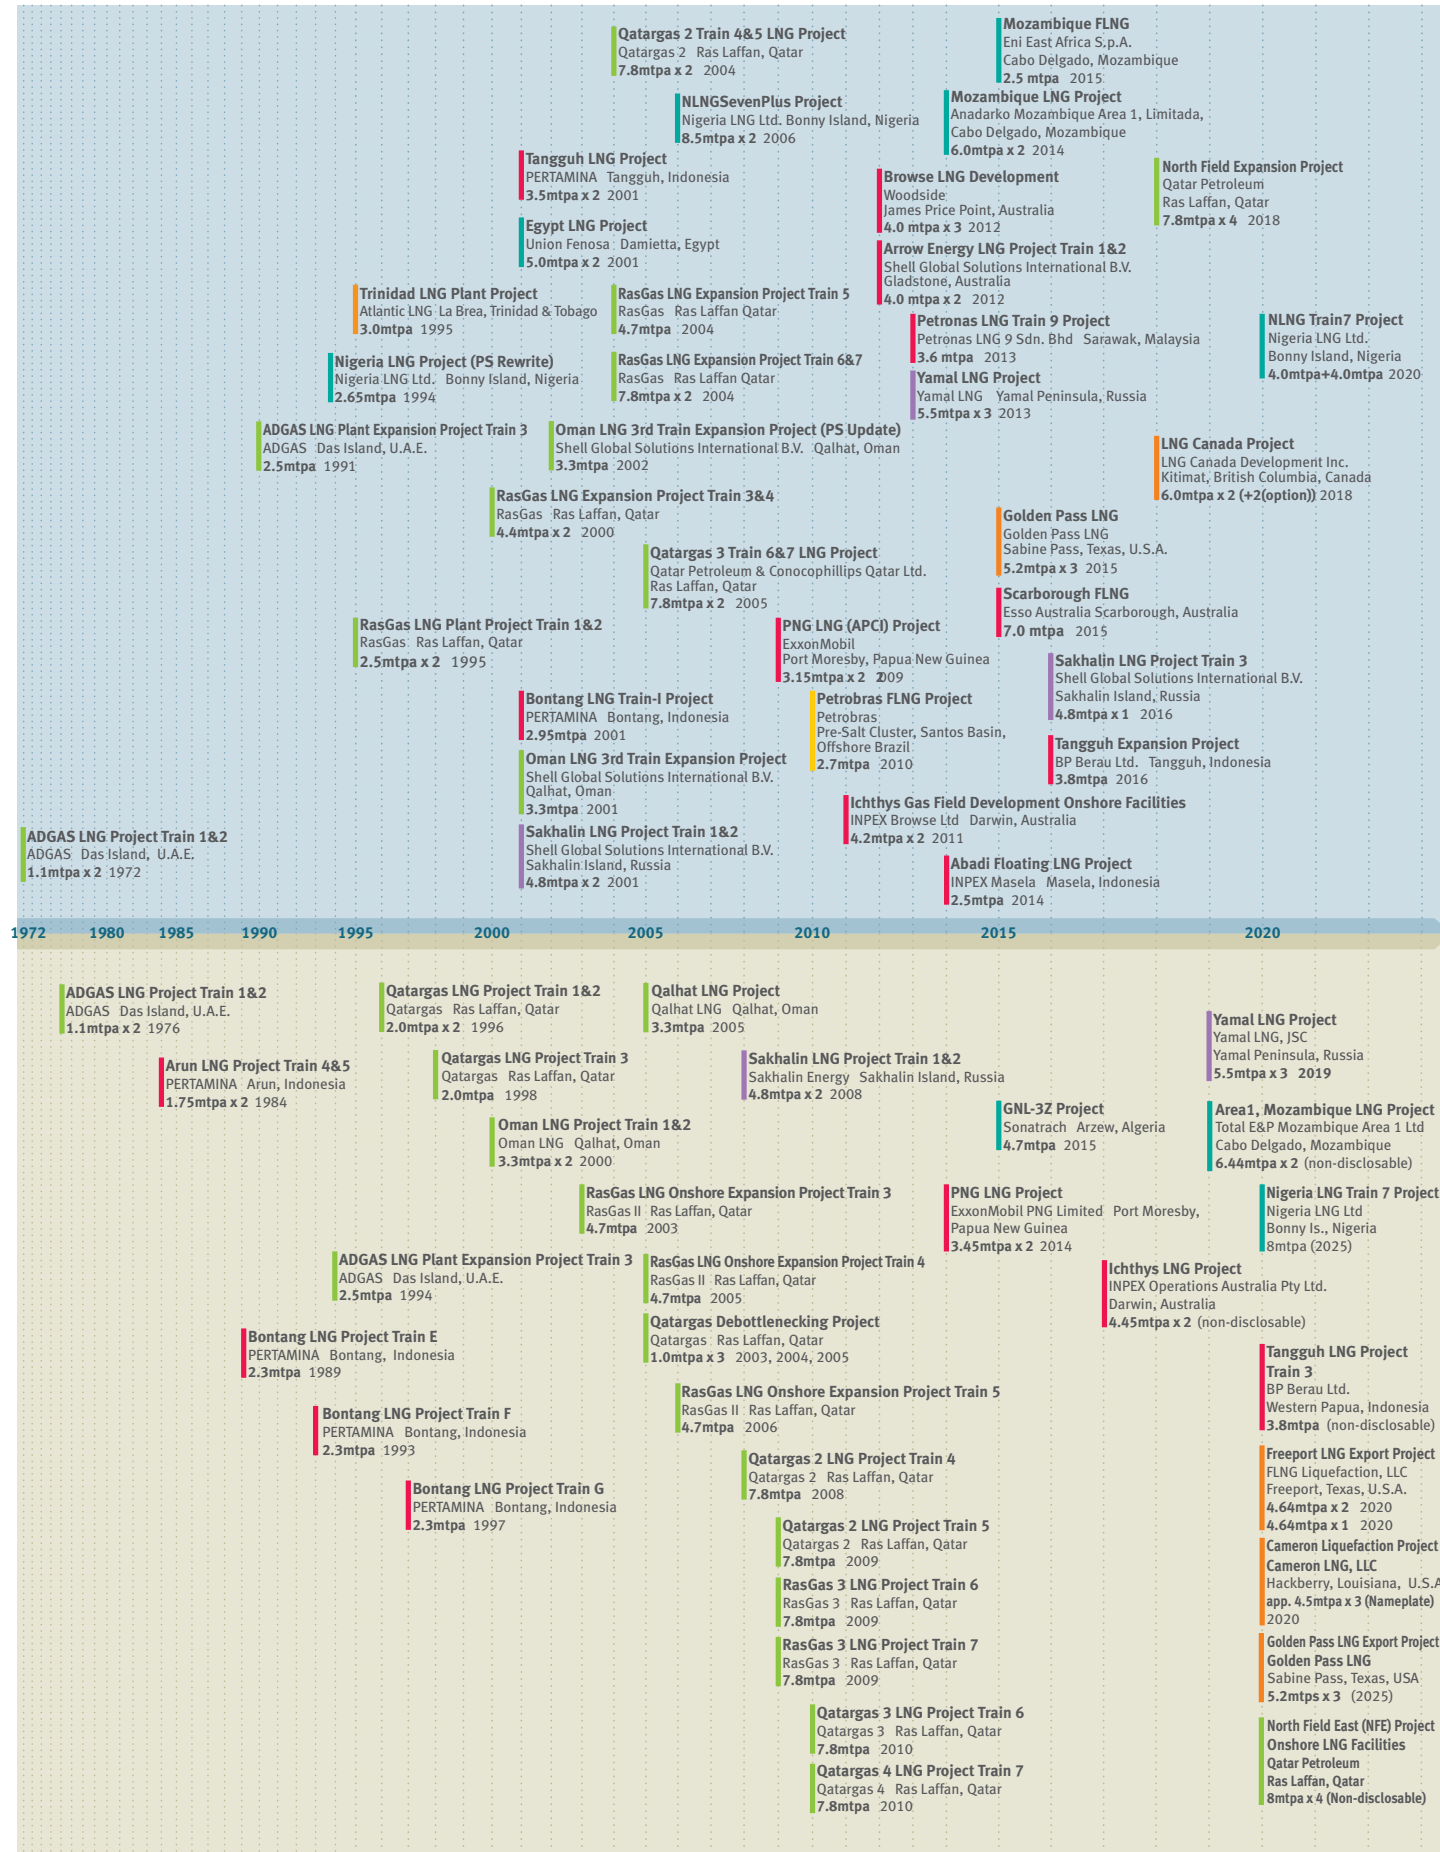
Qatargas 2 Train 4&5 LNG Project
Qatargas 2 Ras Laffan, Qatar
7.8mtpa x 2 2004

Mozambique FLNG
Eni East Africa S.p.A.
Cabo Delgado, Mozambique
2.5 mtpa 2015

NLNGSevenPlus Project
Nigeria LNG Ltd. Bonny Island, Nigeria
8.5mtpa x 2 2006

Mozambique LNG Project
Anadarko Mozambique Area 1, Limitada,
Cabo Delgado, Mozambique
6.0mtpa x 2 2014

Tangguh LNG Project
PERTAMINA Tangguh, Indonesia
3.5mtpa x 2 2001

Browse LNG Development
Woodside
James Price Point, Australia
4.0 mtpa x 3 2012

North Field Expansion Project
Qatar Petroleum
Ras Laffan, Qatar
7.8mtpa x 4 2018

Egypt LNG Project
Union Fenosa Damietta, Egypt
5.0mtpa x 2 2001

Arrow Energy LNG Project Train 1&2
Shell Global Solutions International B.V.
Gladstone, Australia
4.0 mtpa x 2 2012

Trinidad LNG Plant Project
Atlantic LNG La Brea, Trinidad & Tobago
3.0mtpa 1995

RasGas LNG Expansion Project Train 5
RasGas Ras Laffan Qatar
4.7mtpa 2004

Petronas LNG Train 9 Project
Petronas LNG 9 Sdn. Bhd Sarawak, Malaysia
3.6 mtpa 2013

NLNG Train7 Project
Nigeria LNG Ltd.
Bonny Island, Nigeria
4.0mtpa+4.0mtpa 2020

Nigeria LNG Project (PS Rewrite)
Nigeria LNG Ltd. Bonny Island, Nigeria
2.65mtpa 1994

RasGas LNG Expansion Project Train 6&7
RasGas Ras Laffan Qatar
7.8mtpa x 2 2004

Yamal LNG Project
Yamal LNG Yamal Peninsula, Russia
5.5mtpa x 3 2013

ADGAS LNG Plant Expansion Project Train 3
ADGAS Das Island, U.A.E.
2.5mtpa 1991

Oman LNG 3rd Train Expansion Project (PS Update)
Shell Global Solutions International B.V. Qalhat, Oman
3.3mtpa 2002

LNG Canada Project
LNG Canada Development Inc.
Kitimat, British Columbia, Canada
6.0mtpa x 2 (+2(option)) 2018

RasGas LNG Expansion Project Train 3&4
RasGas Ras Laffan, Qatar
4.4mtpa x 2 2000

Golden Pass LNG
Golden Pass LNG
Sabine Pass, Texas, U.S.A.
5.2mtpa x 3 2015

Qatargas 3 Train 6&7 LNG Project
Qatar Petroleum & Conocophillips Qatar Ltd.
Ras Laffan, Qatar
7.8mtpa x 2 2005

Scarborough FLNG
Esso Australia Scarborough, Australia
7.0 mtpa 2015

RasGas LNG Plant Project Train 1&2
RasGas Ras Laffan, Qatar
2.5mtpa x 2 1995

PNG LNG (APCI) Project
ExxonMobil
Port Moresby, Papua New Guinea
3.15mtpa x 2 2009

Sakhalin LNG Project Train 3
Shell Global Solutions International B.V.
Sakhalin Island, Russia
4.8mtpa x 1 2016

Bontang LNG Train-I Project
PERTAMINA Bontang, Indonesia
2.95mtpa 2001

Petrobras FLNG Project
Petrobras
Pre-Salt Cluster, Santos Basin,
Offshore Brazil
2.7mtpa 2010

Tangguh Expansion Project
BP Berau Ltd. Tangguh, Indonesia
3.8mtpa 2016

Oman LNG 3rd Train Expansion Project
Shell Global Solutions International B.V.
Qalhat, Oman
3.3mtpa 2001

Ichthys Gas Field Development Onshore Facilities
INPEX Browse Ltd Darwin, Australia
4.2mtpa x 2 2011

ADGAS LNG Project Train 1&2
ADGAS Das Island, U.A.E.
1.1mtpa x 2 1972

Sakhalin LNG Project Train 1&2
Shell Global Solutions International B.V.
Sakhalin Island, Russia
4.8mtpa x 2 2001

Abadi Floating LNG Project
INPEX Masela Masela, Indonesia
2.5mtpa 2014

1972 1980 1985 1990 1995 2000 2005 2010 2015 2020

ADGAS LNG Project Train 1&2
ADGAS Das Island, U.A.E.
1.1mtpa x 2 1976

Qatargas LNG Project Train 1&2
Qatargas Ras Laffan, Qatar
2.0mtpa x 2 1996

Qalhat LNG Project
Qalhat LNG Qalhat, Oman
3.3mtpa 2005

Yamal LNG Project
Yamal LNG, JSC
Yamal Peninsula, Russia
5.5mtpa x 3 2019

Arun LNG Project Train 4&5
PERTAMINA Arun, Indonesia
1.75mtpa x 2 1984

Qatargas LNG Project Train 3
Qatargas Ras Laffan, Qatar
2.0mtpa 1998

Sakhalin LNG Project Train 1&2
Sakhalin Energy Sakhalin Island, Russia
4.8mtpa x 2 2008

GNL-3Z Project
Sonatrach Arzew, Algeria
4.7mtpa 2015

Area1, Mozambique LNG Project
Total E&P Mozambique Area 1 Ltd
Cabo Delgado, Mozambique
6.44mtpa x 2 (non-disclosable)

Oman LNG Project Train 1&2
Oman LNG Qalhat, Oman
3.3mtpa x 2 2000

RasGas LNG Onshore Expansion Project Train 3
RasGas II Ras Laffan, Qatar
4.7mtpa 2003

PNG LNG Project
ExxonMobil PNG Limited Port Moresby,
Papua New Guinea
3.45mtpa x 2 2014

Nigeria LNG Train 7 Project
Nigeria LNG Ltd
Bonny Is., Nigeria
8mtpa (2025)

ADGAS LNG Plant Expansion Project Train 3
ADGAS Das Island, U.A.E.
2.5mtpa 1994

RasGas LNG Onshore Expansion Project Train 4
RasGas II Ras Laffan, Qatar
4.7mtpa 2005

Ichthys LNG Project
INPEX Operations Australia Pty Ltd.
Darwin, Australia
4.45mtpa x 2 (non-disclosable)

Qatargas Debottlenecking Project
Qatargas Ras Laffan, Qatar
1.0mtpa x 3 2003, 2004, 2005

Bontang LNG Project Train E
PERTAMINA Bontang, Indonesia
2.3mtpa 1989

Tangguh LNG Project Train 3
BP Berau Ltd.
Western Papua, Indonesia
3.8mtpa (non-disclosable)

RasGas LNG Onshore Expansion Project Train 5
RasGas II Ras Laffan, Qatar
4.7mtpa 2006

Bontang LNG Project Train F
PERTAMINA Bontang, Indonesia
2.3mtpa 1993

Qatargas 2 LNG Project Train 4
Qatargas 2 Ras Laffan, Qatar
7.8mtpa 2008

Freeport LNG Export Project
FLNG Liquefaction, LLC
Freeport, Texas, U.S.A.
4.64mtpa x 2 2020
4.64mtpa x 1 2020

Bontang LNG Project Train G
PERTAMINA Bontang, Indonesia
2.3mtpa 1997

Qatargas 2 LNG Project Train 5
Qatargas 2 Ras Laffan, Qatar
7.8mtpa 2009

Cameron Liquefaction Project
Cameron LNG, LLC
Hackberry, Louisiana, U.S.A
app. 4.5mtpa x 3 (Nameplate)
2020

RasGas 3 LNG Project Train 6
RasGas 3 Ras Laffan, Qatar
7.8mtpa 2009

RasGas 3 LNG Project Train 7
RasGas 3 Ras Laffan, Qatar
7.8mtpa 2009

Golden Pass LNG Export Project
Golden Pass LNG
Sabine Pass, Texas, USA
5.2mtps x 3 (2025)

Qatargas 3 LNG Project Train 6
Qatargas 3 Ras Laffan, Qatar
7.8mtpa 2010

North Field East (NFE) Project
Onshore LNG Facilities
Qatar Petroleum
Ras Laffan, Qatar
8mtpa x 4 (Non-disclosable)

Qatargas 4 LNG Project Train 7
Qatargas 4 Ras Laffan, Qatar
7.8mtpa 2010